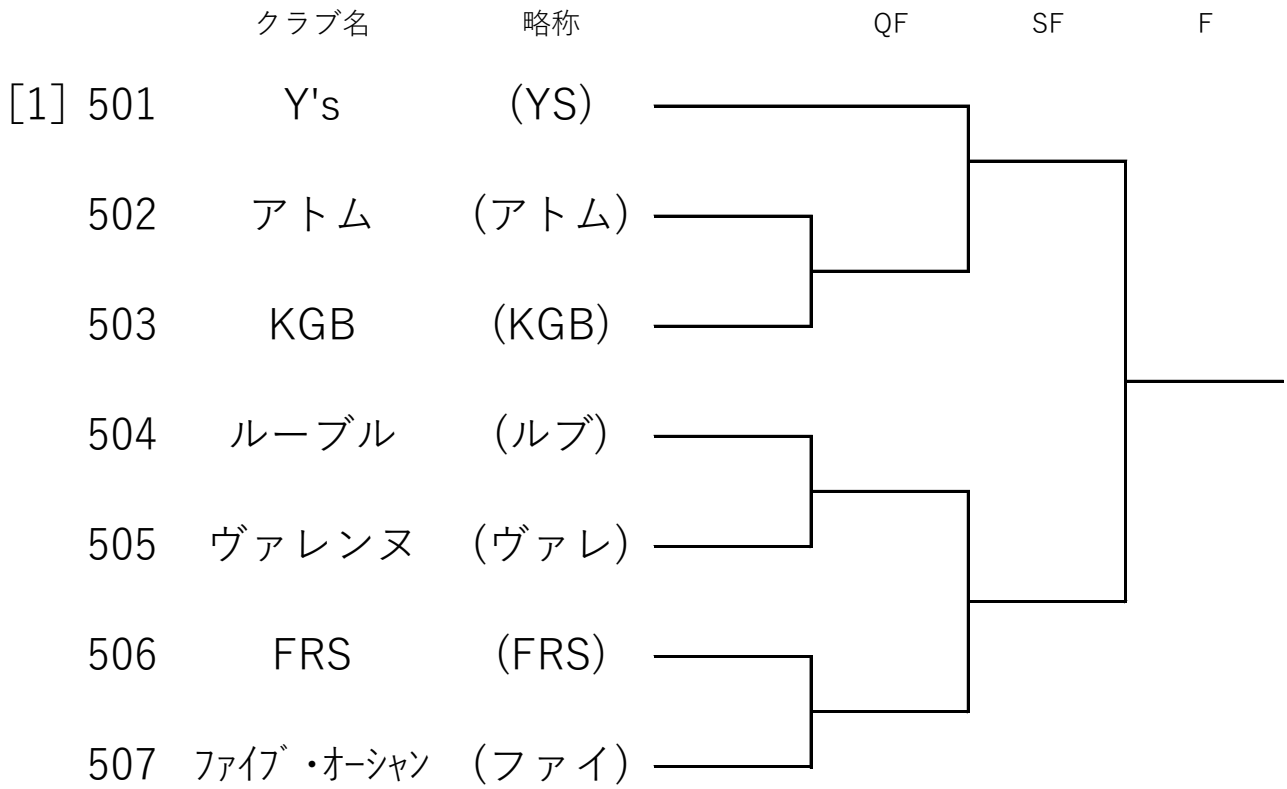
| | クラブ名 | 略称 |
|---|---|---|
| [1] 501 | Y's | (YS) |
| 502 | アトム | (アトム) |
| 503 | KGB | (KGB) |
| 504 | ルーブル | (ルブ) |
| 505 | ヴァレンヌ | (ヴァレ) |
| 506 | FRS | (FRS) |
| 507 | ﾌｧｲﾌﾞ・ｵｰｼｬﾝ | (ファイ) |

QF SF F